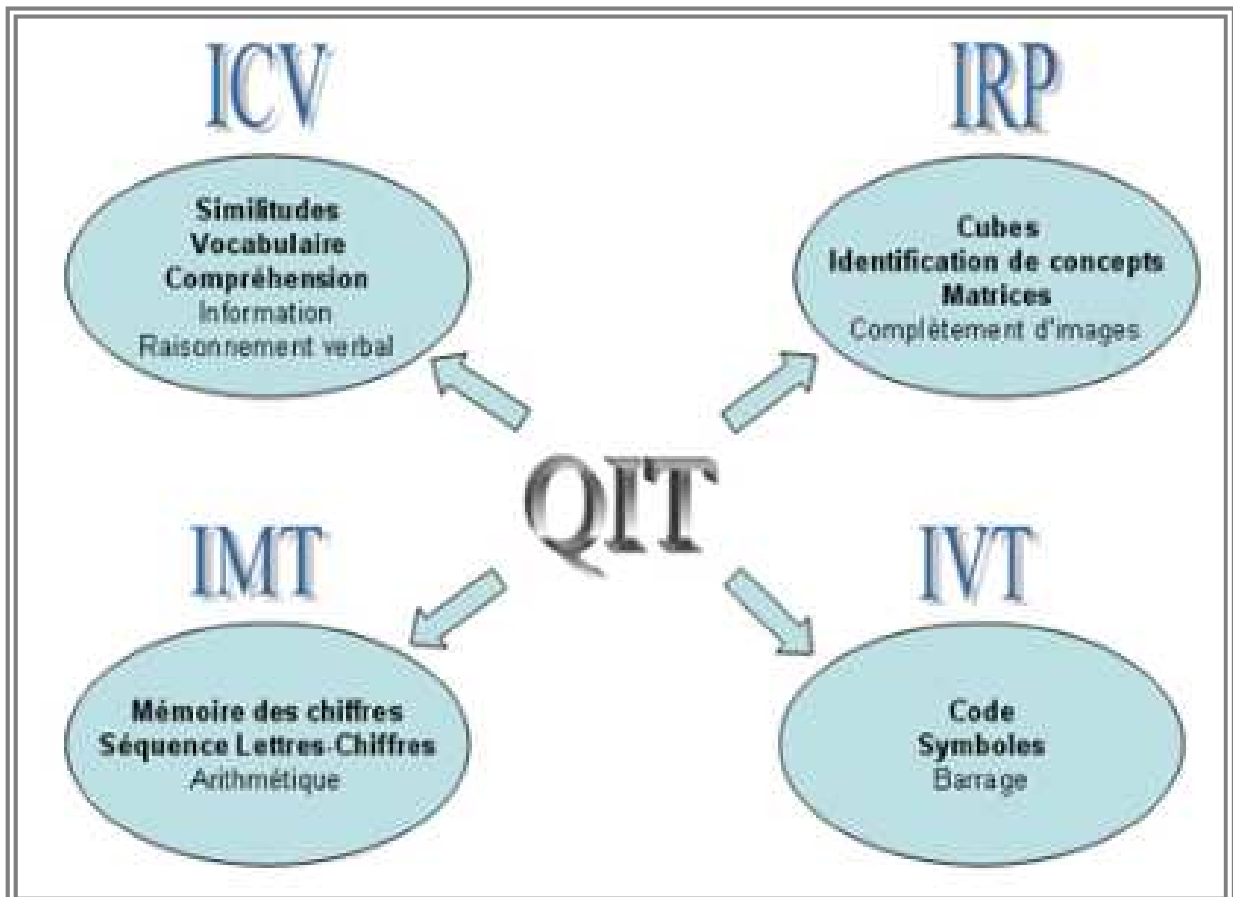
ICV

Similitudes
Vocabulaire
Compréhension
Information
Raisonnement verbal

IRP

Cubes
Identification de concepts
Matrices
Complètement d'images

QIT

IMT

Mémoire des chiffres
Séquence Lettres-Chiffres
Arithmétique

IVT

Code
Symboles
Barrage